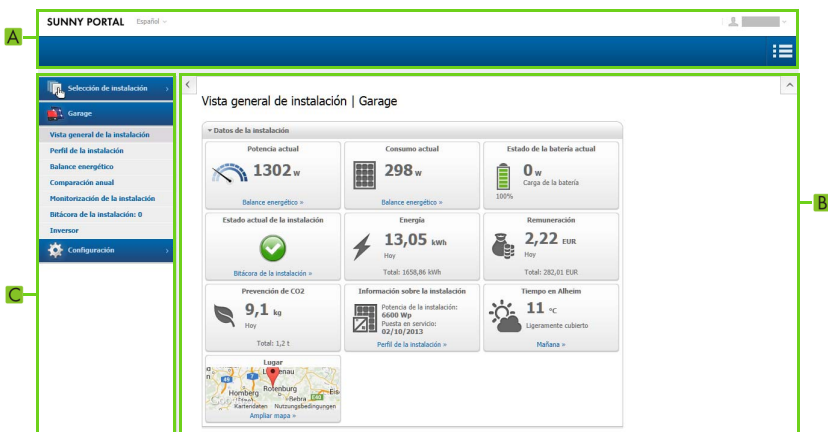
A

SUNNY PORTAL Español

Selección de instalación

Garage

Vista general de la instalación
Perfil de la instalación
Balance energético
Comparación anual
Monitorización de la instalación
Bitácora de la instalación: 0
Inversor

Configuración

C

Vista general de instalación | Garage

Datos de la instalación

| Potencia actual | Consumo actual | Estado de la batería actual |
|---|---|---|
| 1302 w | 298 w | 0 w Carga de la batería 100% |
| Balance energético » | Balance energético » | |
| Estado actual de la instalación | Energía | Remuneración |
| | 13,05 kWh Hoy | 2,22 EUR Hoy |
| Bitácora de la instalación » | Total: 1658,86 kWh | Total: 282,01 EUR |
| Prevención de CO2 | Información sobre la instalación | Tiempo en Alheim |
| 9,1 kg Hoy | Potencia de la instalación: 6600 Wp Puesta en servicio: 02/10/2013 | 11 °C Ligeramente cubierto |
| Total: 1,2 t | Perfil de la instalación » | Mañana » |

Lugar
Rotenburg
Homberg
Bebra
Kartendaten Nutzungsbedingungen
Ampliar mapa »

B